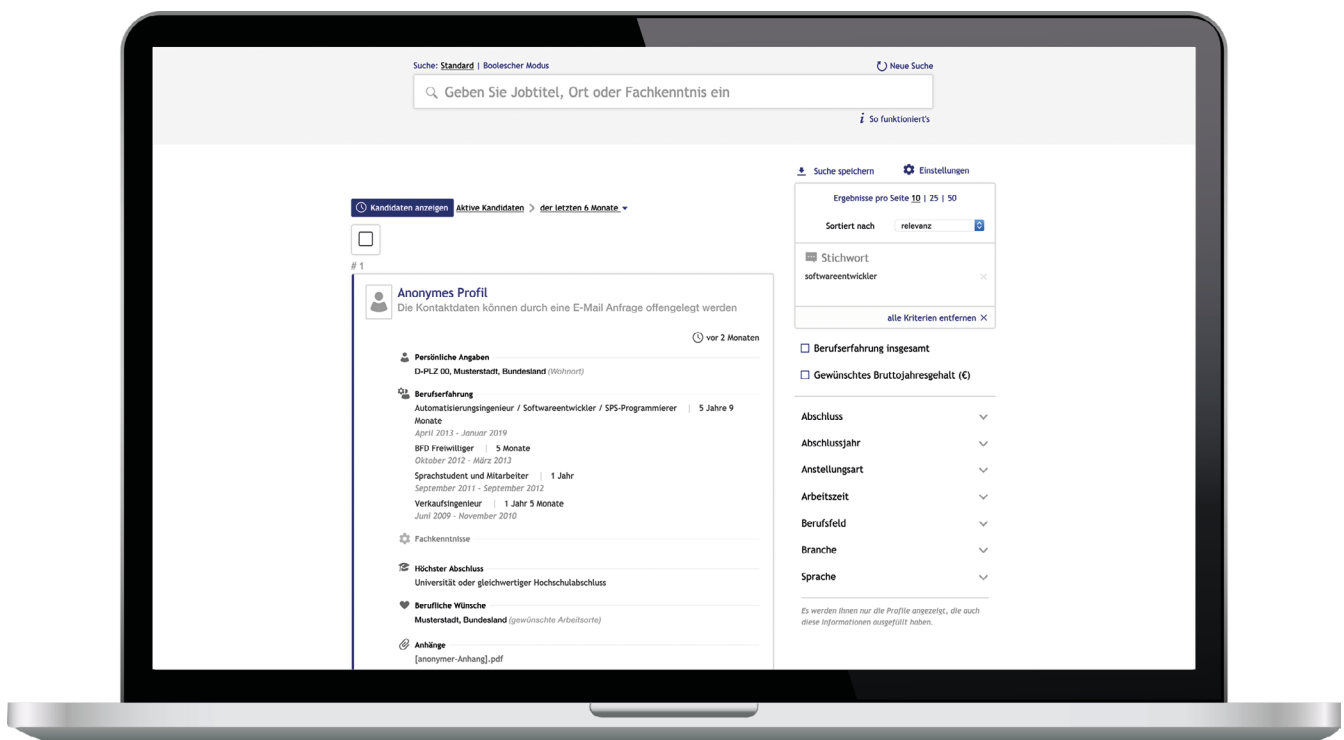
Suche: Standard | Boolescher Modus

Neue Suche

Geben Sie Jobtitel, Ort oder Fachkenntnis ein

So funktioniert's

Suche speichern

Einstellungen

Ergebnisse pro Seite 10 | 25 | 50

Sortiert nach relevanz

Stichwort

softwareentwickler

alle Kriterien entfernen ×

Kandidaten anzeigen Aktive Kandidaten > der letzten 6 Monate

# 1

Anonymes Profil
Die Kontaktdaten können durch eine E-Mail Anfrage offengelegt werden

vor 2 Monaten

Persönliche Angaben
D-PLZ 00, Musterstadt, Bundesland (Wohnort)

Berufserfahrung
Automatisierungsingenieur / Softwareentwickler / SPS-Programmierer | 5 Jahre 9 Monate
April 2013 - Januar 2019
BFD Freiwilliger | 5 Monate
Oktober 2012 - März 2013
Sprachstudent und Mitarbeiter | 1 Jahr
September 2011 - September 2012
Verkaufsingenieur | 1 Jahr 5 Monate
Juni 2009 - November 2010

Fachkenntnisse

Höchster Abschluss
Universität oder gleichwertiger Hochschulabschluss

Berufliche Wünsche
Musterstadt, Bundesland (gewünschte Arbeitsorte)

Anhänge
[anonymer-Anhang].pdf

Berufserfahrung insgesamt

Gewünschtes Bruttojahresgehalt (€)

Abschluss

Abschlussjahr

Anstellungsart

Arbeitszeit

Berufsfeld

Branche

Sprache

Es werden Ihnen nur die Profile angezeigt, die auch diese Informationen ausgefüllt haben.